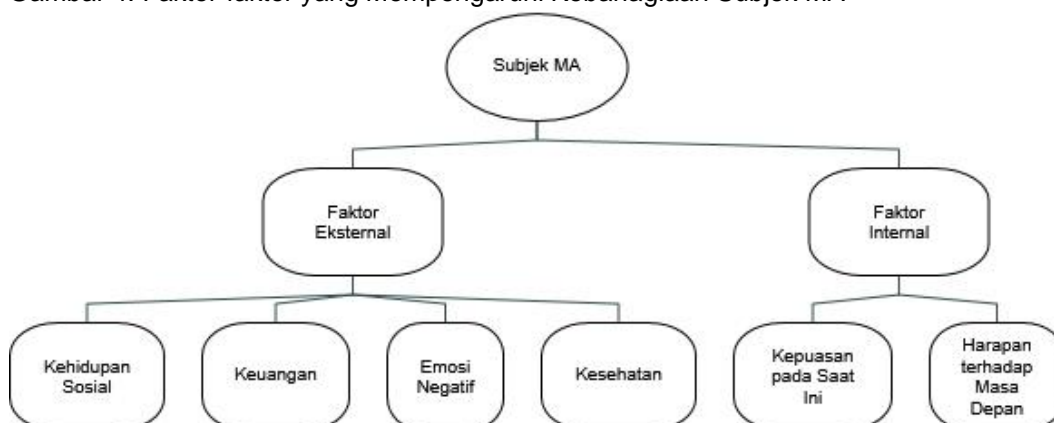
Gambar 4. Faktor-faktor yang Mempengaruhi Kebahagiaan Subjek MA

Subjek MA

Faktor Eksternal

Faktor Internal

Kehidupan Sosial

Keuangan

Emosi Negatif

Kesehatan

Kepuasan pada Saat Ini

Harapan terhadap Masa Depan